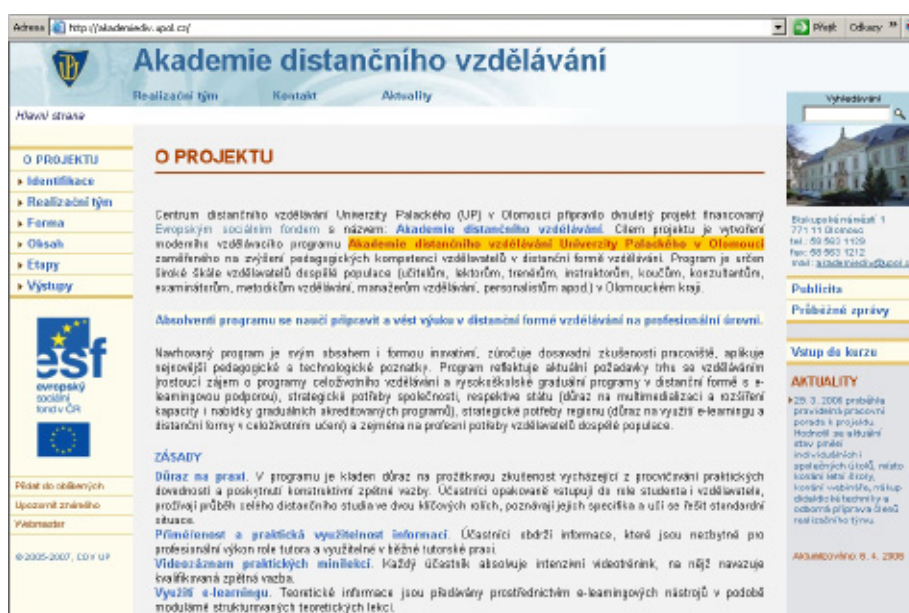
Adresa http://akademiedv.upol.cz/ Přejít Odkazy »

Akademie distančního vzdělávání

Realizační tým Kontakt Aktuality

Hlavní strana

Vyhledávání

O PROJEKTU
» Identifikace
» Realizační tým
» Forma
» Obsah
» Etapy
» Výstupy

esf
evropský sociální fond v ČR

Přidat do oblíbených
Upozornit známého
Webmaster

© 2005-2007, CDV UP

O PROJEKTU

Centrum distančního vzdělávání Univerzity Palackého (UP) v Olomouci připravilo dvouletý projekt financovaný Evropským sociálním fondem s názvem: Akademie distančního vzdělávání. Cílem projektu je vytvoření moderního vzdělávacího programu Akademie distančního vzdělávání Univerzity Palackého v Olomouci zaměřeného na zvýšení pedagogických kompetencí vzdělavatelů v distanční formě vzdělávání. Program je určen široké škále vzdělavatelů dospělé populace (učitelům, lektorům, trenérům, instruktorům, koučům, konzultantům, examinátorům, metodikům vzdělávání, manažerům vzdělávání, personalistům apod.) v Olomouckém kraji.

Absolventi programu se naučí připravit a vést výuku v distanční formě vzdělávání na profesionální úrovni.

Navrhovaný program je svým obsahem i formou inovativní, zúročuje dosavadní zkušenosti pracoviště, aplikuje nejnovější pedagogické a technologické poznatky. Program reflektuje aktuální požadavky trhu se vzděláváním (rostoucí zájem o programy celoživotního vzdělávání a vysokoškolské graduální programy v distanční formě s e-learningovou podporou), strategické potřeby společnosti, respektive státu (důraz na multimedializaci a rozšíření kapacity i nabídky graduálních akreditovaných programů), strategické potřeby regionu (důraz na využití e-learningu a distanční formy v celoživotním učení) a zejména na profesní potřeby vzdělavatelů dospělé populace.

ZÁSADY

Důraz na praxi. V programu je kladen důraz na prožitkovou zkušenost vycházející z procvičování praktických dovedností a poskytnutí konstruktivní zpětné vazby. Účastníci opakovaně vstupují do role studenta i vzdělavatele, prožívají průběh celého distančního studia ve dvou klíčových rolích, poznávají jejich specifika a učí se řešit standardní situace.
Přiměřenost a praktická využitelnost informací. Účastníci obdrží informace, které jsou nezbytné pro profesionální výkon role tutora a využitelné v běžné tutorské praxi.
Videozáznam praktických minilekcí. Každý účastník absolvuje intenzivní videotrénink, na nějž navazuje kvalifikovaná zpětná vazba.
Využití e-learningu. Teoretické informace jsou předávány prostřednictvím e-learningových nástrojů v podobě modulárně strukturovaných teoretických lekcí.

Stukovské náměstí 1
771 11 Olomouc
tel.: 58 563 1129
fax: 58 563 1212
mail: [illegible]

Publicita
Průběžné zprávy

Vstup do kurzu

AKTUALITY

» 28. 3. 2008 proběhla pravidelná pracovní porada k projektu. Hodnotil se aktuální stav plnění individuálních i společných úkolů, mimo konání letní školy, konání webinářů, nákup didaktické techniky a odborná příprava členů realizačního týmu.

Aktualizováno 6. 4. 2008